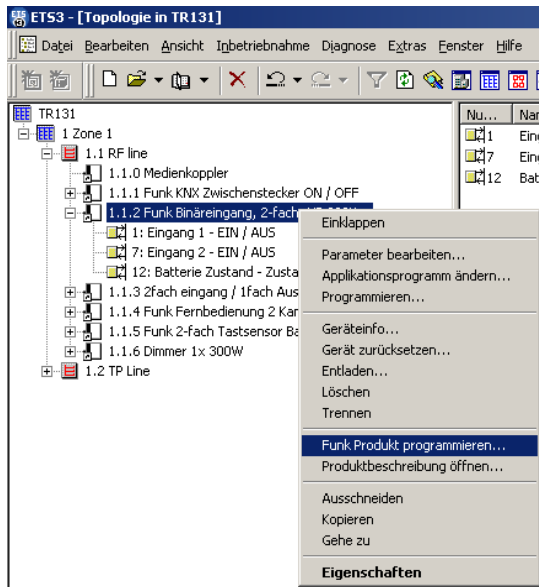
ETS3 - [Topologie in TR131]

Datei Bearbeiten Ansicht Inbetriebnahme Diagnose Extras Fenster Hilfe

TR131
1 Zone 1
1.1 RF line
1.1.0 Medienkoppler
1.1.1 Funk KNX Zwischenstecker ON / OFF
1.1.2 Funk Binäreingang, 2-fach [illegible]
1: Eingang 1 - EIN / AUS
7: Eingang 2 - EIN / AUS
12: Batterie Zustand - Zusta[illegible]
1.1.3 2fach eingang / 1fach Aus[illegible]
1.1.4 Funk Fernbedienung 2 Kar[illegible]
1.1.5 Funk 2-fach Tastsensor Ba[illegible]
1.1.6 Dimmer 1x 300W
1.2 TP Line

| Nu... | Nar |
|---|---|
| 1 | Eing |
| 7 | Eing |
| 12 | Bat |

Einklappen
Parameter bearbeiten...
Applikationsprogramm ändern...
Programmieren...
Geräteinfo...
Gerät zurücksetzen...
Entladen...
Löschen
Trennen
Funk Produkt programmieren...
Produktbeschreibung öffnen...
Ausschneiden
Kopieren
Gehe zu
Eigenschaften